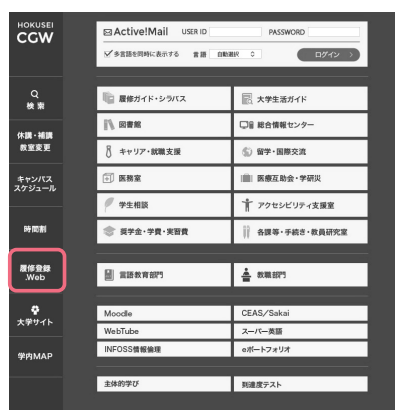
HOKUSEI
CGW

Q
検索

休講・補講
教室変更

キャンパス
スケジュール

時間割

履修登録
Web

大学サイト

学内MAP

Active!Mail USER ID PASSWORD
多言語を同時に表示する 言語 自動選択 ログイン

履修ガイド・シラバス
大学生活ガイド
図書館
総合情報センター
キャリア・就職支援
留学・国際交流
医務室
医療互助会・学研災
学生相談
アクセシビリティ支援室
奨学金・学費・実習費
各課等・手続き・教員研究室

言語教育部門
教職部門

Moodle
CEAS/Sakai
WebTube
スーパー英語
INFOSS情報倫理
eポートフォリオ

主体的学び
到達度テスト